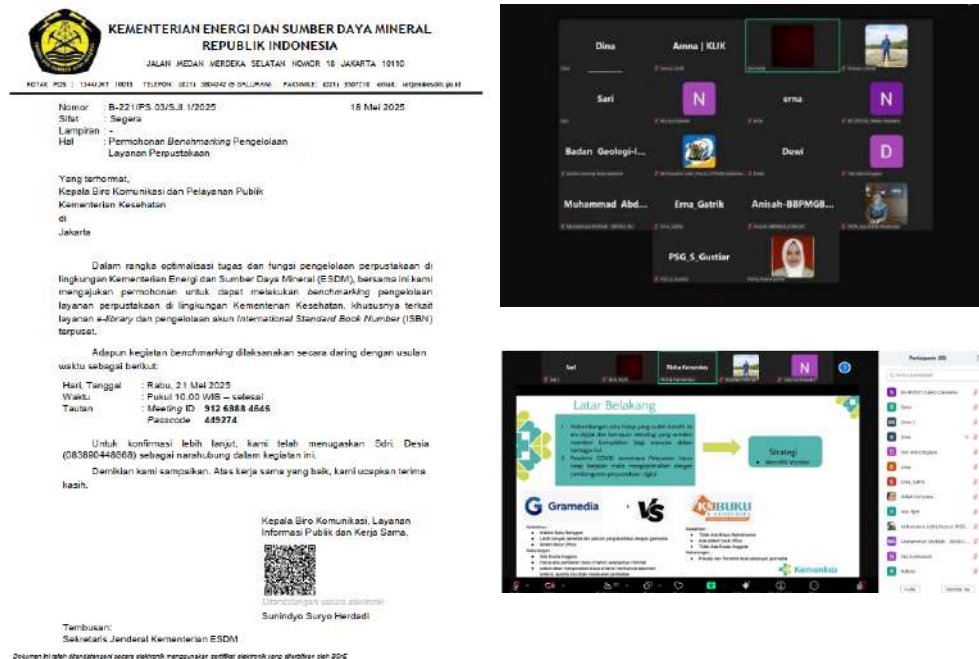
KEMENTERIAN ENERGI DAN SUMBER DAYA MINERAL
REPUBLIK INDONESIA

JALAN MEDAN MERDEKA SELATAN NOMOR 18 JAKARTA 10110

KOTAK POS : 1344/JKT 10013 TELEPON : (021) 3804242 (8 SALURAN) FAKSIMILE : (021) 3507210 email : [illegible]

Nomor : B-221/PS.03/SJI.1/2025
Sifat : Segera
Lampiran : -
Hal : Permohonan Benchmarking Pengelolaan Layanan Perpustakaan

18 Mei 2025

Yang terhormat,
Kepala Biro Komunikasi dan Pelayanan Publik
Kementerian Kesehatan
di
Jakarta

Dalam rangka optimalisasi tugas dan fungsi pengelolaan perpustakaan di lingkungan Kementerian Energi dan Sumber Daya Mineral (ESDM), bersama ini kami mengajukan permohonan untuk dapat melakukan benchmarking pengelolaan layanan perpustakaan di lingkungan Kementerian Kesehatan, khususnya terkait layanan e-library dan pengelolaan akun International Standard Book Number (ISBN) terpusat.

Adapun kegiatan benchmarking dilaksanakan secara daring dengan usulan waktu sebagai berikut:

Hari, Tanggal : Rabu, 21 Mei 2025
Waktu : Pukul 10.00 WIB – selesai
Tautan : Meeting ID 912 6888 4846
Passcode 449274

Untuk konfirmasi lebih lanjut, kami telah menugaskan Sdri. Desia (083890448668) sebagai narahubung dalam kegiatan ini.

Demikian kami sampaikan. Atas kerja sama yang baik, kami ucapkan terima kasih.

Kepala Biro Komunikasi, Layanan Informasi Publik dan Kerja Sama,

Ditandatangani secara elektronik

Sunindyo Suryo Herdadi

Tembusan:
Sekretaris Jenderal Kementerian ESDM

Dokumen ini telah ditandatangani secara elektronik menggunakan sertifikat elektronik yang diterbitkan oleh BSrE

Dina
Amna | KLIK
Sari
N
erna
N
Badan Geologi-I...
Dewi
D
Muhammad Abd...
Erna_Gatrik
Anisah-BBPMGB...
PSG_S_Gustiar

Sari
Risha Kemenkes
N
Participants (20)

Latar Belakang
Strategi
Gramedia
VS
KNBUKU
Kemenkes